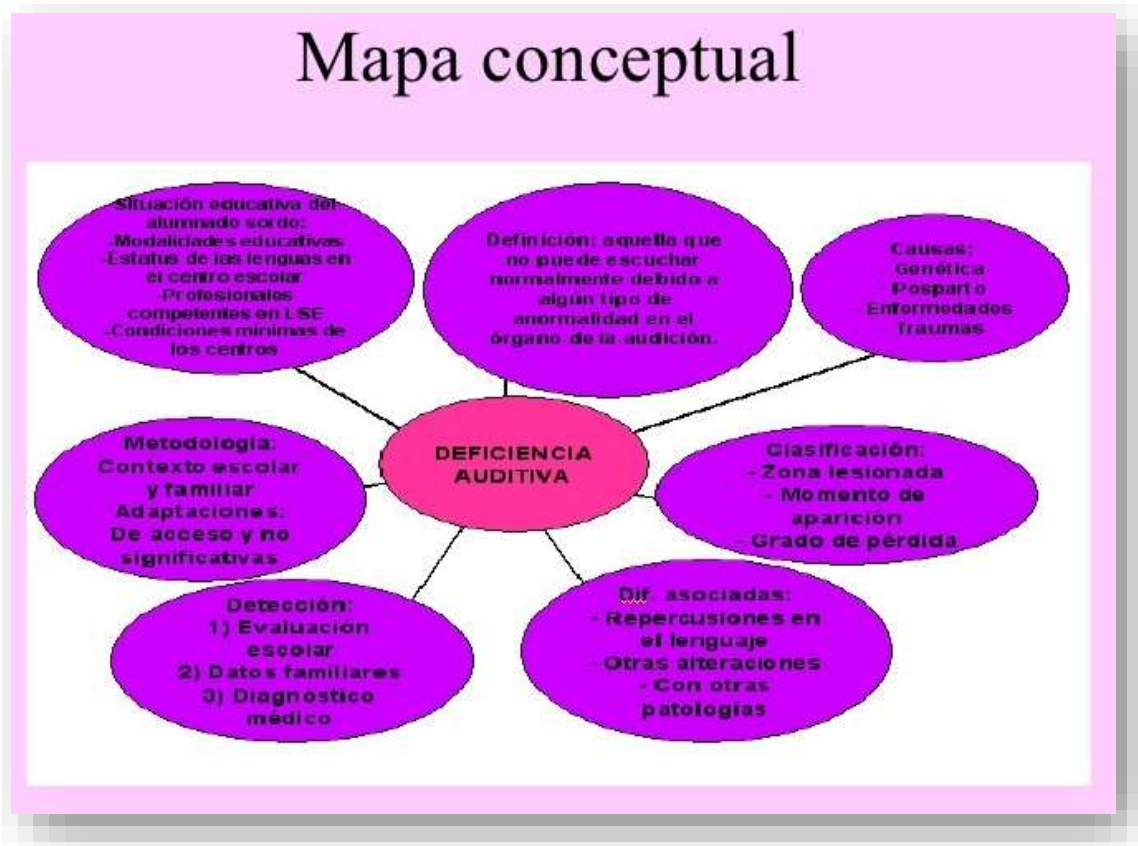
Mapa conceptual

Situación educativa del alumnado sordo:
-Modalidades educativas
-Estatus de las lenguas en el centro escolar
-Profesionales competentes en LSE
-Condiciones mínimas de los centros

Definición: aquella que no puede escuchar normalmente debido a algún tipo de anormalidad en el órgano de la audición.

Causas:
Genética
Posparto
Enfermedades
Traumas

DEFICIENCIA AUDITIVA

Metodología:
Contexto escolar y familiar
Adaptaciones:
De acceso y no significativas

Clasificación:
- Zona lesionada
- Momento de aparición
- Grado de pérdida

Detección:
1) Evaluación escolar
2) Datos familiares
3) Diagnostico médico

Dif. asociadas:
- Repercusiones en el lenguaje
- Otras alteraciones
- Con otras patologías